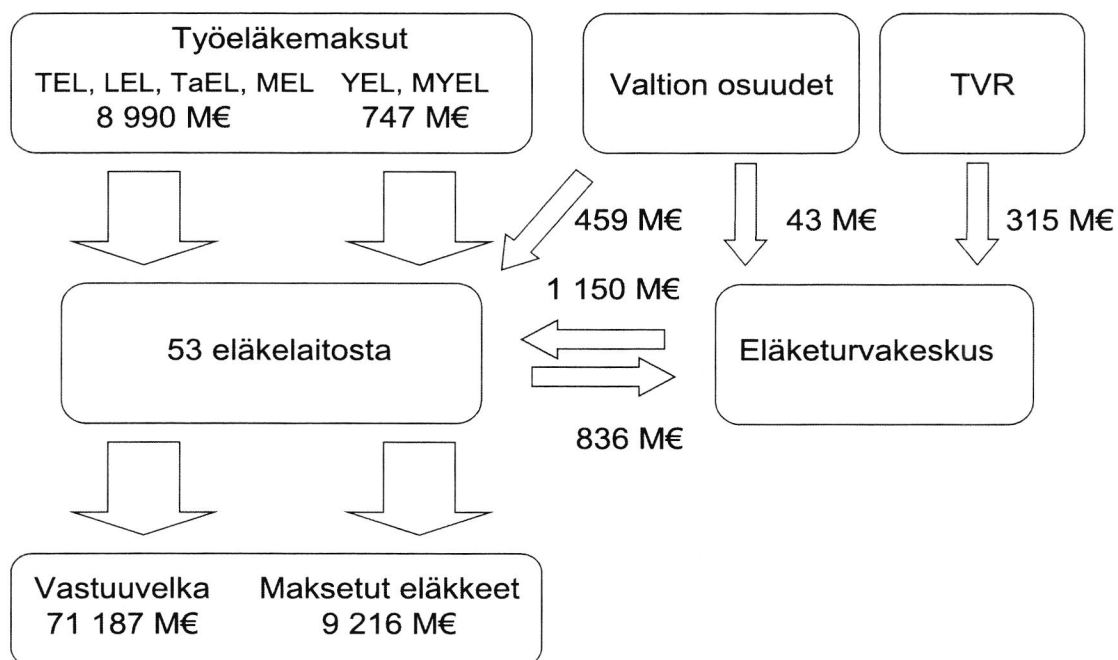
Työeläkemaksut
TEL, LEL, TaEL, MEL
8 990 M€
YEL, MYEL
747 M€

Valtion osuudet

TVR

459 M€

43 M€

315 M€

1 150 M€

53 eläkelaitosta

Eläketurvakeskus

836 M€

Vastuuvelka
71 187 M€

Maksetut eläkkeet
9 216 M€